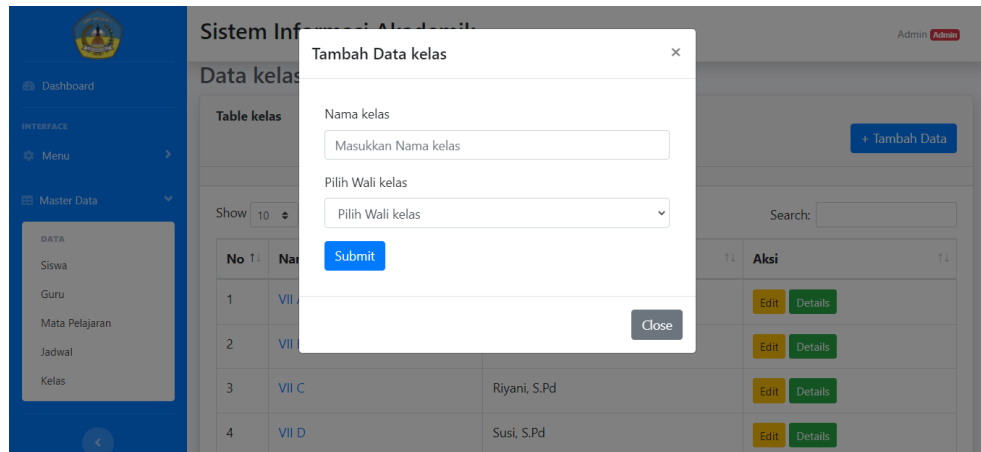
Dashboard

INTERFACE

Menu

Master Data

DATA

Siswa

Guru

Mata Pelajaran

Jadwal

Kelas

Sistem Inf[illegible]

Admin Admin

Data kelas

Table kelas

+ Tambah Data

Show 10

Search:

| No | Na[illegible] | | Aksi |
|---|---|---|---|
| 1 | VII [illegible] | | Edit Details |
| 2 | VII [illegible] | | Edit Details |
| 3 | VII C | Riyani, S.Pd | Edit Details |
| 4 | VII D | Susi, S.Pd | Edit Details |

Tambah Data kelas

×

Nama kelas

Masukkan Nama kelas

Pilih Wali kelas

Pilih Wali kelas

Submit

Close